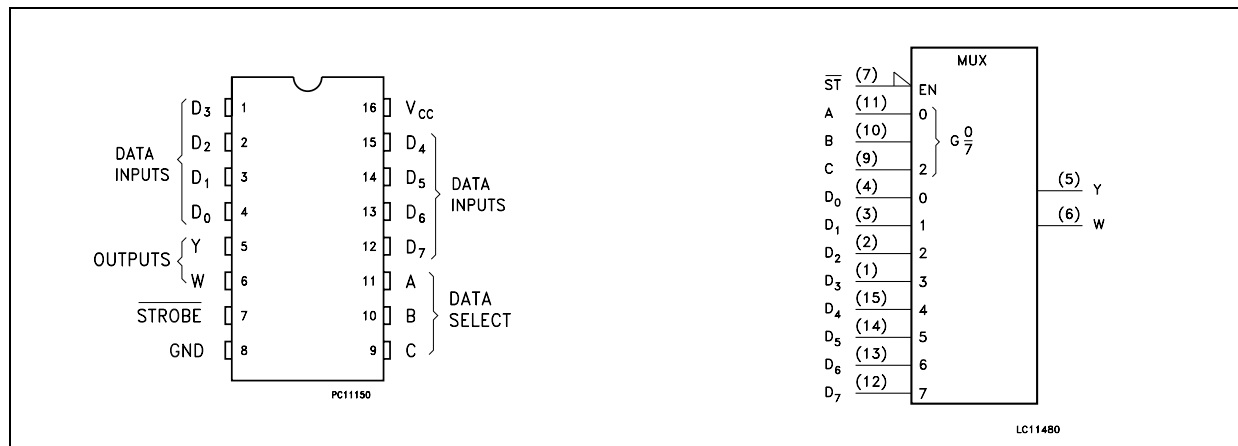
DATA INPUTS
$D_3$ 1
$D_2$ 2
$D_1$ 3
$D_0$ 4
OUTPUTS
Y 5
W 6
$\overline{STROBE}$ 7
GND 8

16 $V_{CC}$
15 $D_4$
14 $D_5$
13 $D_6$
12 $D_7$
DATA INPUTS
11 A
10 B
9 C
DATA SELECT

PC11150

MUX
$\overline{ST}$ (7) EN
A (11) 0
B (10)
C (9) 2
$G\frac{0}{7}$
$D_0$ (4) 0
$D_1$ (3) 1
$D_2$ (2) 2
$D_3$ (1) 3
$D_4$ (15) 4
$D_5$ (14) 5
$D_6$ (13) 6
$D_7$ (12) 7
(5) Y
(6) W

LC11480